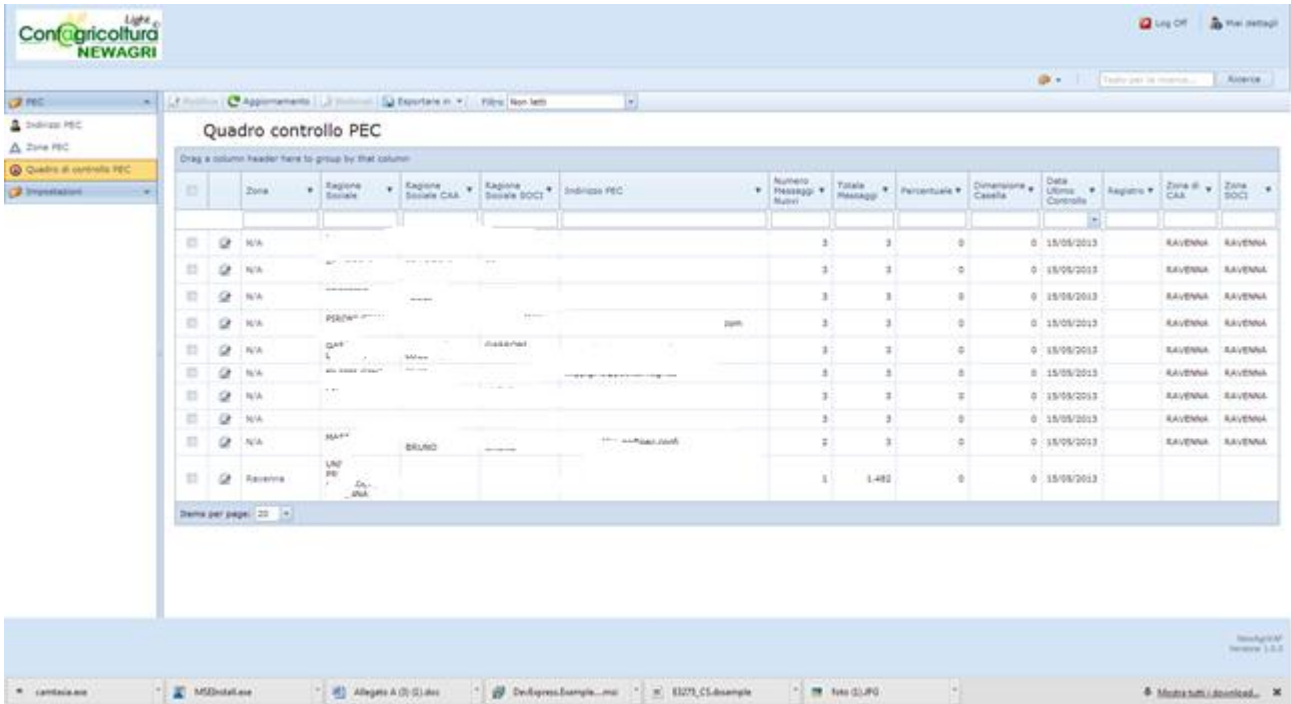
Confagricoltura Light NEWAGRI

Log Off | Mei dettagli

Testo per la ricerca... | Ricerca

PEC
Indirizzi PEC
Zone PEC
Quadro di controllo PEC
Impostazioni

Modifica | Aggiornamento | Elimina | Esportare in | Filtro Non letti

Quadro controllo PEC

Drag a column header here to group by that column

| | | Zona | Ragione Sociale | Ragione Sociale CAA | Ragione Sociale SOCI | Indirizzo PEC | Numero Messaggi Nuovi | Totale Messaggi | Percentuale | Dimensione Casella | Data Ultimo Controllo | Registro | Zona di CAA | Zona SOCI |
|---|---|---|---|---|---|---|---|---|---|---|---|---|---|---|
| | | N/A | | | | | 3 | 3 | 0 | 0 | 15/05/2013 | | RAVENNA | RAVENNA |
| | | N/A | | | | | 3 | 3 | 0 | 0 | 15/05/2013 | | RAVENNA | RAVENNA |
| | | N/A | | | | | 3 | 3 | 0 | 0 | 15/05/2013 | | RAVENNA | RAVENNA |
| | | N/A | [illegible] | | | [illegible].com | 3 | 3 | 0 | 0 | 15/05/2013 | | RAVENNA | RAVENNA |
| | | N/A | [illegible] | | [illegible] | | 3 | 3 | 0 | 0 | 15/05/2013 | | RAVENNA | RAVENNA |
| | | N/A | | | | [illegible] | 3 | 3 | 0 | 0 | 15/05/2013 | | RAVENNA | RAVENNA |
| | | N/A | | | | | 3 | 3 | 0 | 0 | 15/05/2013 | | RAVENNA | RAVENNA |
| | | N/A | | | | | 3 | 3 | 0 | 0 | 15/05/2013 | | RAVENNA | RAVENNA |
| | | N/A | MA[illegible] | BRUNO | | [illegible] | 2 | 3 | 0 | 0 | 15/05/2013 | | RAVENNA | RAVENNA |
| | | Ravenna | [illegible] | | | | 1 | 1.482 | 0 | 0 | 15/05/2013 | | | |

Items per page: 20

NewAgriVAF Versione 1.0.0

camtasia.exe | MSIInstall.exe | Allegato A (3) (1).doc | DevExpress.Example....msi | E3275_CS.dexample | foto (1).JPG | Mostra tutti i download...